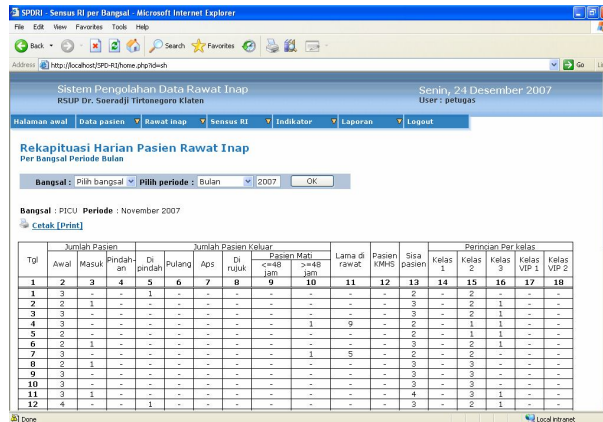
SPDRI - Sensus RI per Bangsal - Microsoft Internet Explorer

File Edit View Favorites Tools Help

Back Search Favorites

Address http://localhost/SPD-RI/home.php?id=sh Go

Sistem Pengolahan Data Rawat Inap
RSUP Dr. Soeradji Tirtonegoro Klaten

Senin, 24 Desember 2007
User : petugas

Halaman awal | Data pasien | Rawat inap | Sensus RI | Indikator | Laporan | Logout

Rekapituasi Harian Pasien Rawat Inap
Per Bangsal Periode Bulan

Bangsal : Pilih bangsal Pilih periode : Bulan 2007 OK

Bangsal : PICU Periode : November 2007

Cetak [Print]

| Tgl | Jumlah Pasien Awal | Jumlah Pasien Masuk | Jumlah Pasien Pindah-an | Jumlah Pasien Keluar Di pindah | Pulang | Aps | Di rujuk | Pasien Mati <=48 jam | Pasien Mati >=48 jam | Lama di rawat | Pasien KMHS | Sisa pasien | Perincian Per kelas Kelas 1 | Kelas 2 | Kelas 3 | Kelas VIP 1 | Kelas VIP 2 |
|---|---|---|---|---|---|---|---|---|---|---|---|---|---|---|---|---|---|
| 1 | 2 | 3 | 4 | 5 | 6 | 7 | 8 | 9 | 10 | 11 | 12 | 13 | 14 | 15 | 16 | 17 | 18 |
| 1 | 3 | - | - | 1 | - | - | - | - | - | - | - | 2 | - | 2 | - | - | - |
| 2 | 2 | 1 | - | - | - | - | - | - | - | - | - | 3 | - | 2 | 1 | - | - |
| 3 | 3 | - | - | - | - | - | - | - | - | - | - | 3 | - | 2 | 1 | - | - |
| 4 | 3 | - | - | - | - | - | - | - | 1 | 9 | - | 2 | - | 1 | 1 | - | - |
| 5 | 2 | - | - | - | - | - | - | - | - | - | - | 2 | - | 1 | 1 | - | - |
| 6 | 2 | 1 | - | - | - | - | - | - | - | - | - | 3 | - | 2 | 1 | - | - |
| 7 | 3 | - | - | - | - | - | - | - | 1 | 5 | - | 2 | - | 2 | - | - | - |
| 8 | 2 | 1 | - | - | - | - | - | - | - | - | - | 3 | - | 3 | - | - | - |
| 9 | 3 | - | - | - | - | - | - | - | - | - | - | 3 | - | 3 | - | - | - |
| 10 | 3 | - | - | - | - | - | - | - | - | - | - | 3 | - | 3 | - | - | - |
| 11 | 3 | 1 | - | - | - | - | - | - | - | - | - | 4 | - | 3 | 1 | - | - |
| 12 | 4 | - | - | 1 | - | - | - | - | - | - | - | 3 | - | 2 | 1 | - | - |

Done Local intranet